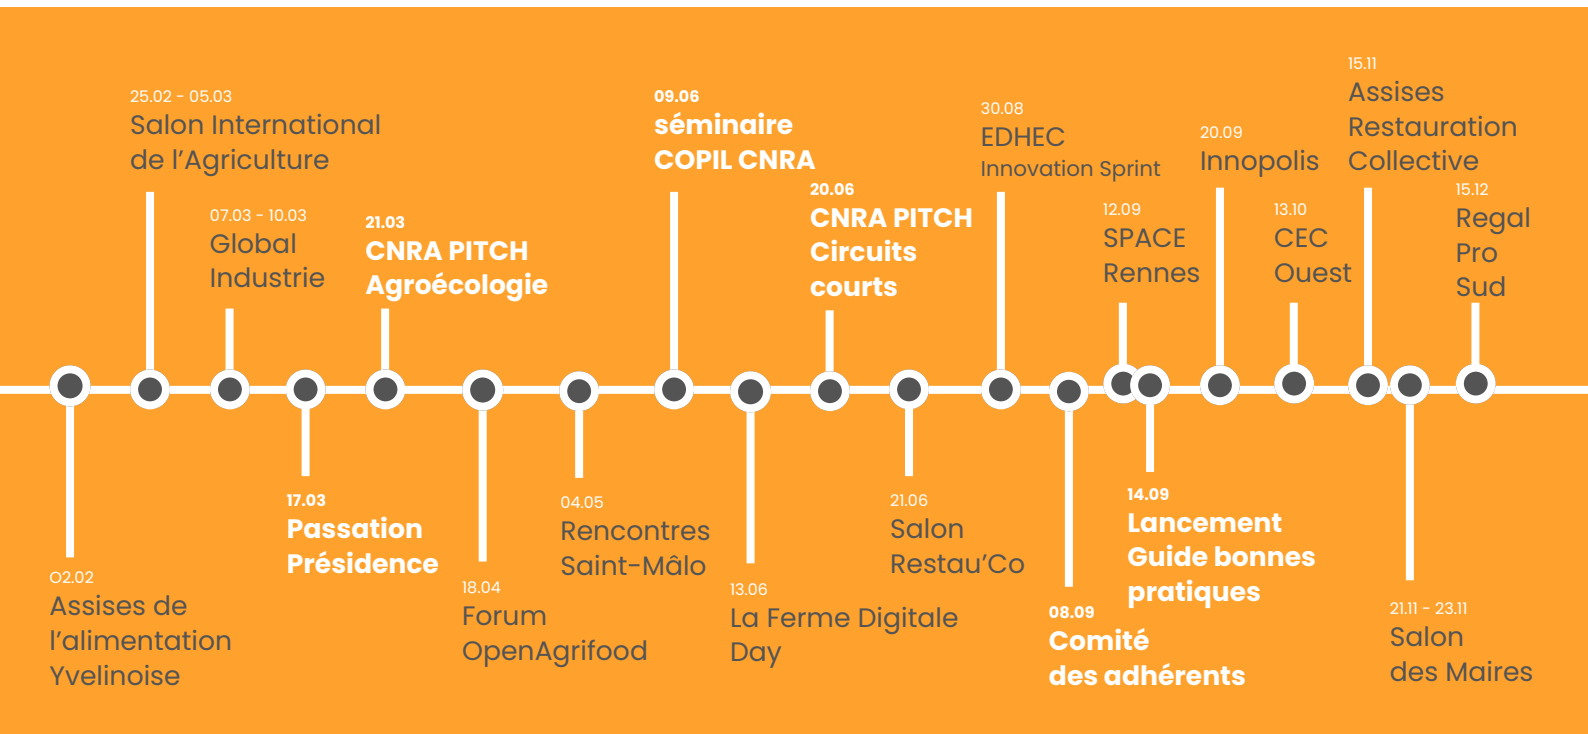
O2.02
Assises de l’alimentation Yvelinoise

25.02 - 05.03
Salon International de l’Agriculture

07.03 - 10.03
Global Industrie

17.03
Passation Présidence

21.03
CNRA PITCH Agroécologie

18.04
Forum OpenAgrifood

04.05
Rencontres Saint-Mâlo

09.06
séminaire COPIL CNRA

13.06
La Ferme Digitale Day

20.06
CNRA PITCH Circuits courts

21.06
Salon Restau’Co

30.08
EDHEC Innovation Sprint

08.09
Comité des adhérents

12.09
SPACE Rennes

14.09
Lancement Guide bonnes pratiques

20.09
Innopolis

13.10
CEC Ouest

15.11
Assises Restauration Collective

21.11 - 23.11
Salon des Maires

15.12
Regal Pro Sud